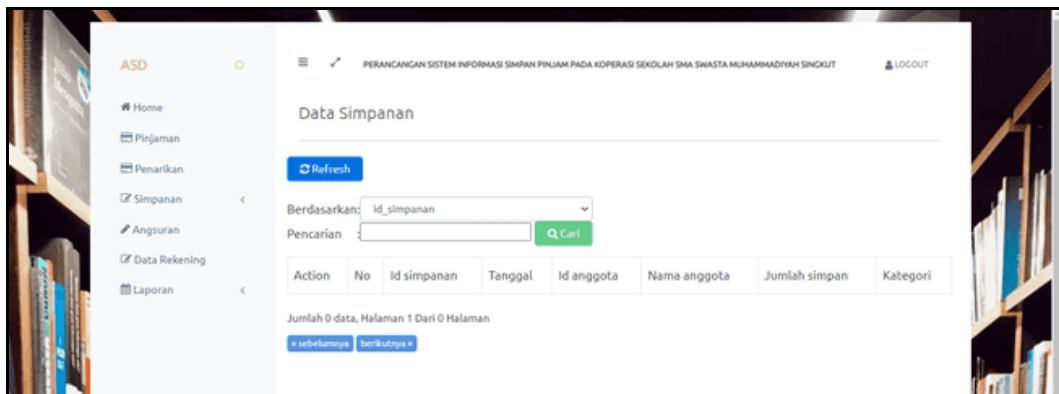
ASD

Home
Pinjaman
Penarikan
Simpanan
Angsuran
Data Rekening
Laporan

PERANCANGAN SISTEM INFORMASI SIMPAN PINJAM PADA KOPERASI SEKOLAH SMA SWASTA MUHAMMADIYAH SINGKUT

LOGOUT

Data Simpanan

Refresh

Berdasarkan: id_simpanan

Pencarian :

Q Cari

| Action | No | Id simpanan | Tanggal | Id anggota | Nama anggota | Jumlah simpan | Kategori |
|---|---|---|---|---|---|---|---|

Jumlah 0 data, Halaman 1 Dari 0 Halaman

« sebelumnya berikutnya »